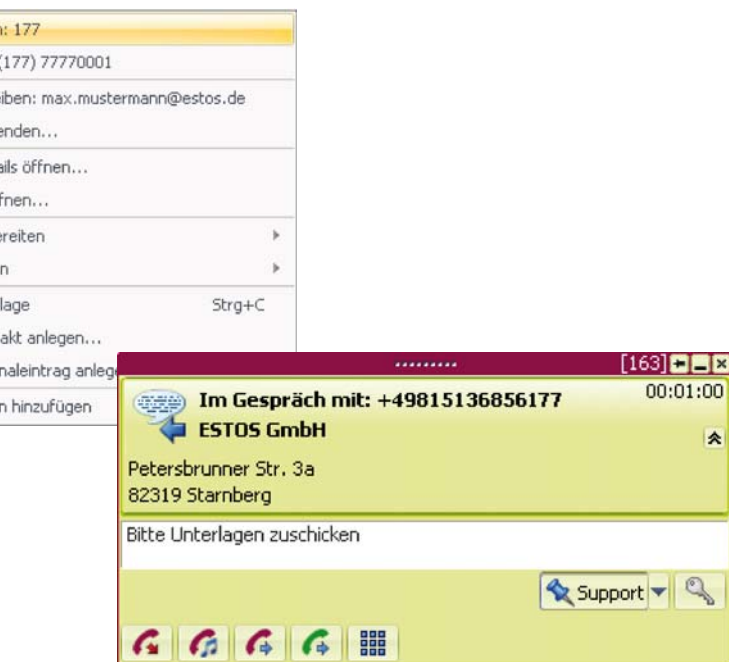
n: 177
(177) 77770001
iben: max.mustermann@estos.de
enden...
ails öffnen...
ffnen...
ereiten
n
lage Strg+C
akt anlegen...
naleintrag anleg
n hinzufügen

[163]
Im Gespräch mit: +49815136856177
00:01:00
ESTOS GmbH
Petersbrunner Str. 3a
82319 Starnberg
Bitte Unterlagen zuschicken
Support